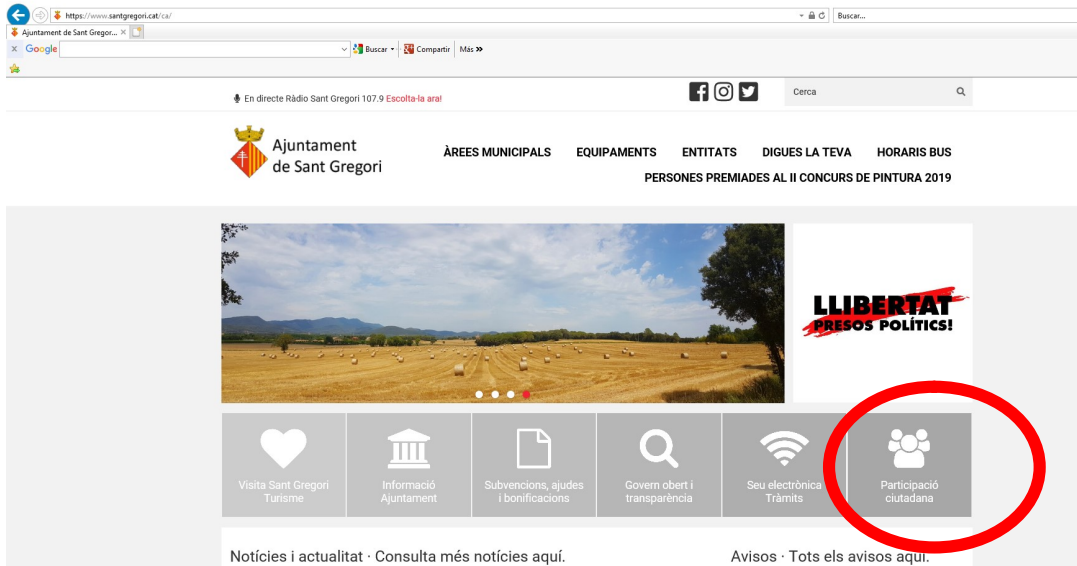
https://www.santgregori.cat/ca/

Buscar...

Ajuntament de Sant Gregor...

Google

Buscar

Compartir

Más »

En directe Ràdio Sant Gregori 107.9 Escolta-la ara!

Cerca

Ajuntament de Sant Gregori

ÀREES MUNICIPALS

EQUIPAMENTS

ENTITATS

DIGUES LA TEVA

HORARIS BUS

PERSONES PREMIADES AL II CONCURS DE PINTURA 2019

LLIBERTAT PRESOS POLÍTICS!

Visita Sant Gregori Turisme

Informació Ajuntament

Subvencions, ajudes i bonificacions

Govern obert i transparència

Seu electrònica Tràmits

Participació ciutadana

Notícies i actualitat · Consulta més notícies aquí.

Avisos · Tots els avisos aquí.